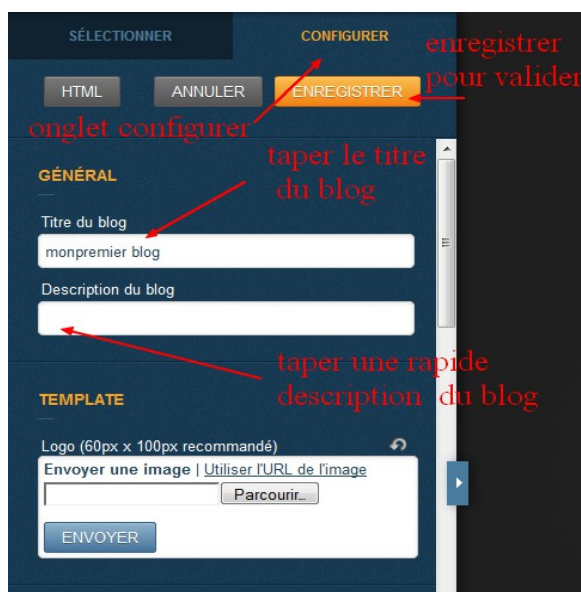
SÉLECTIONNER

CONFIGURER

enregistrer pour valider

HTML

ANNULER

ENREGISTRER

onglet configurer

GÉNÉRAL

taper le titre du blog

Titre du blog

monpremier blog

Description du blog

taper une rapide description du blog

TEMPLATE

Logo (60px x 100px recommandé)

Envoyer une image | Utiliser l'URL de l'image

Parcourir...

ENVOYER